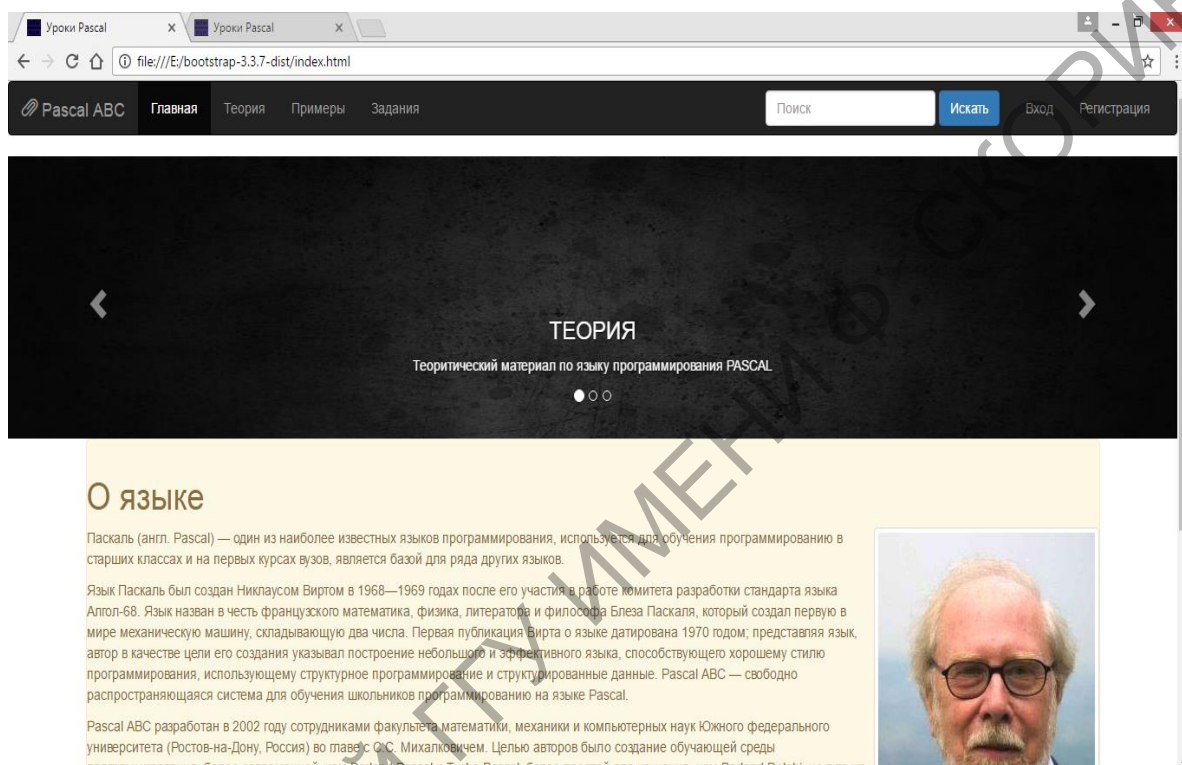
Уроки Pascal × Уроки Pascal ×

file:///E:/bootstrap-3.3.7-dist/index.html

Pascal ABC Главная Теория Примеры Задания Поиск Искать Вход Регистрация

ТЕОРИЯ

Теоритический материал по языку программирования PASCAL

О языке

Паскаль (англ. Pascal) — один из наиболее известных языков программирования, используется для обучения программированию в старших классах и на первых курсах вузов, является базой для ряда других языков.

Язык Паскаль был создан Никлаусом Виртом в 1968—1969 годах после его участия в работе комитета разработки стандарта языка Алгол-68. Язык назван в честь французского математика, физика, литератора и философа Блеза Паскаля, который создал первую в мире механическую машину, складывающую два числа. Первая публикация Вирта о языке датирована 1970 годом; представляя язык, автор в качестве цели его создания указывал построение небольшого и эффективного языка, способствующего хорошему стилю программирования, использующему структурное программирование и структурированные данные. Pascal ABC — свободно распространяющаяся система для обучения школьников программированию на языке Pascal.

Pascal ABC разработан в 2002 году сотрудниками факультета математики, механики и компьютерных наук Южного федерального университета (Ростов-на-Дону, Россия) во главе с С.С. Михалковичем. Целью авторов было создание обучающей среды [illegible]

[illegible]